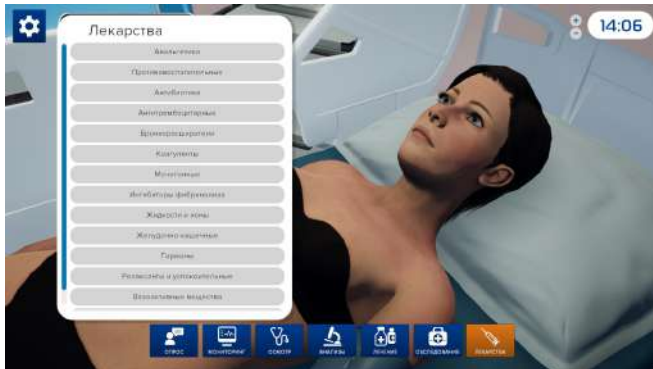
Лекарства

Анальгетики

Противовоспалительные

Антибиотики

Антитромбоцитарные

Бронходилататоры

Коагулянты

Муколитики

Ингибиторы фибринолиза

Жидкости и зоны

Желудочно-кишечные

Гормоны

Релаксанты и успокоительные

Вазоактивные вещества

14:06

ОПРОС

МОНИТОРИНГ

ОСМОТР

АНАЛИЗЫ

ЛЕЧЕНИЕ

ОБСЛЕДОВАНИЕ

ЛЕКАРСТВА